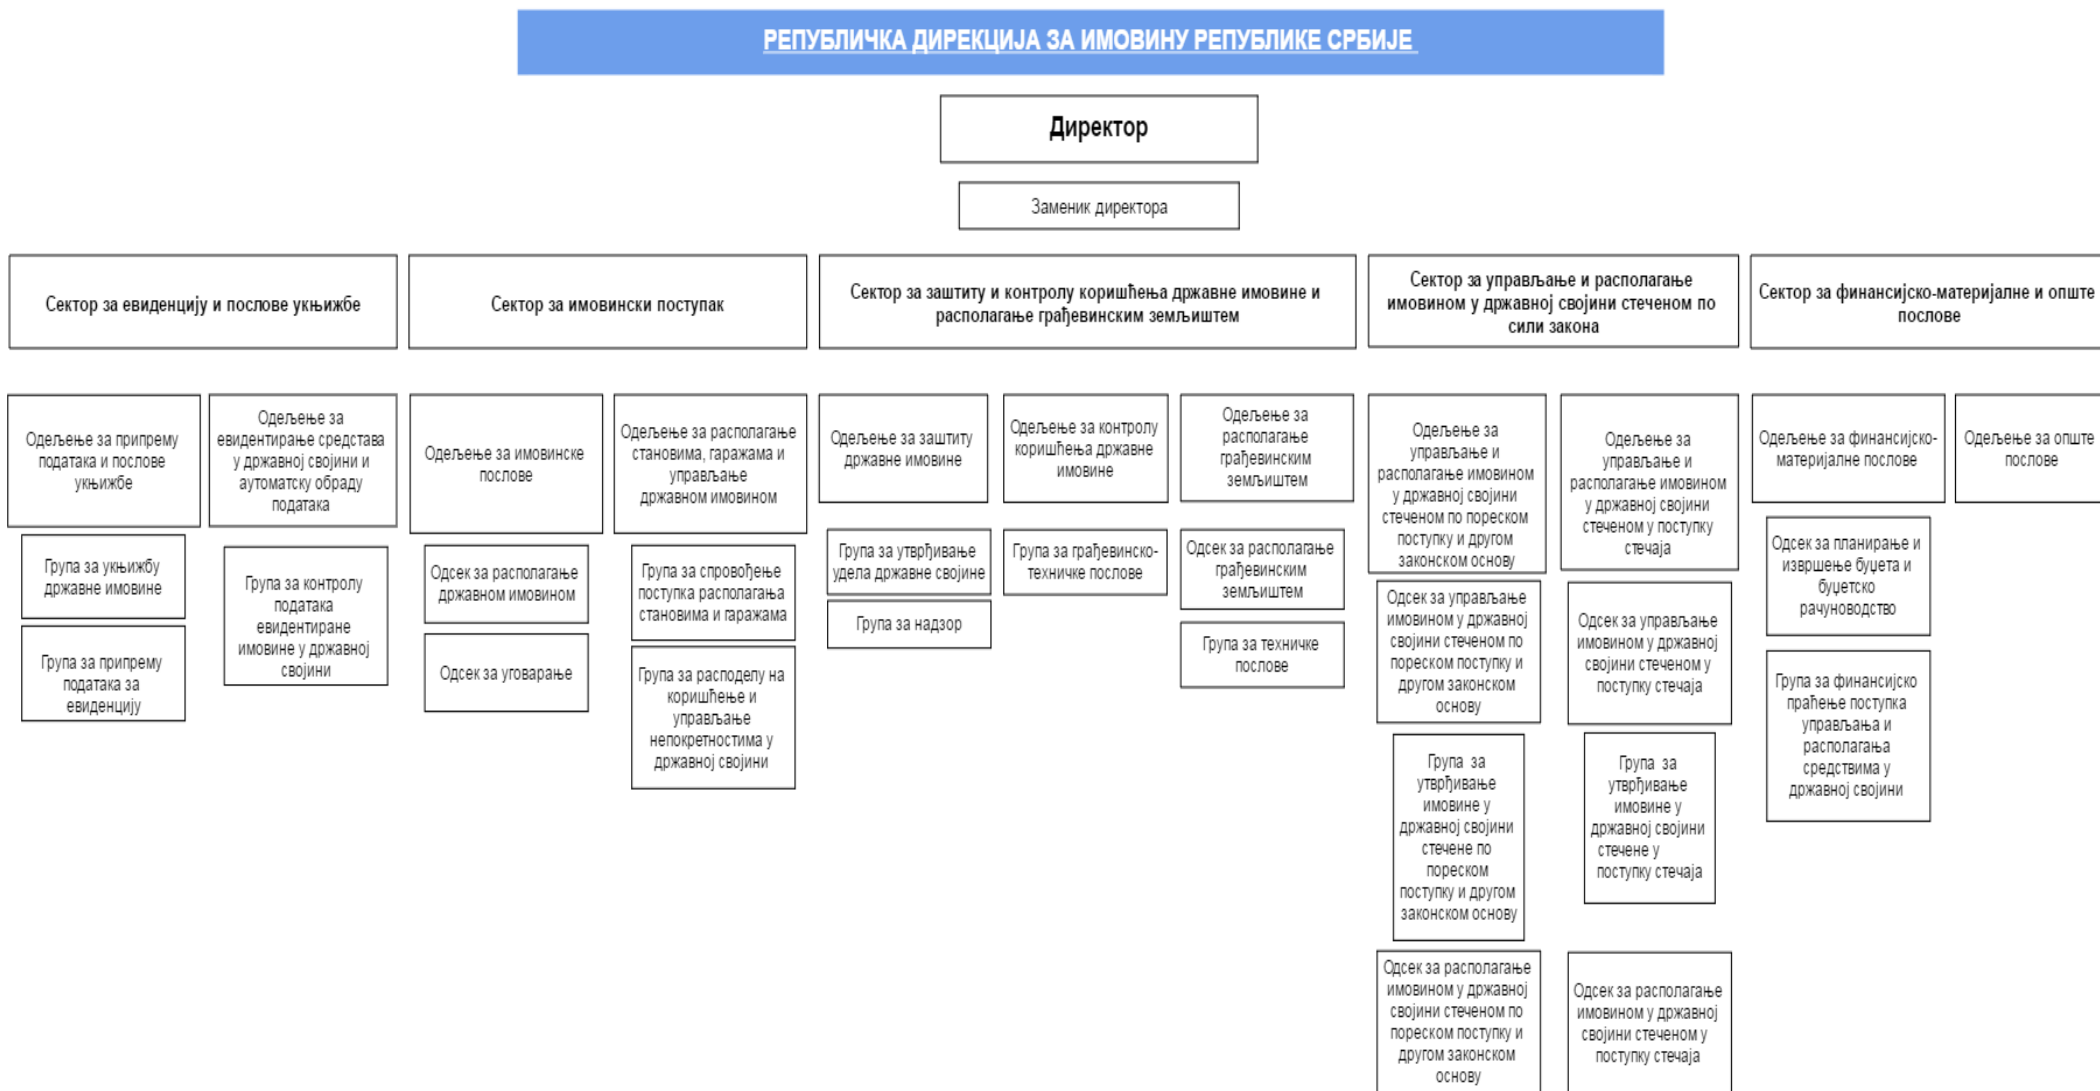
РЕПУБЛИЧКА ДИРЕКЦИЈА ЗА ИМОВИНУ РЕПУБЛИКЕ СРБИЈЕ

Директор

Заменик директора

Сектор за евиденцију и послове укњижбе

Одељење за припрему података и послове укњижбе

Група за укњижбу државне имовине

Група за припрему података за евиденцију

Одељење за евидентирање средстава у државној својини и аутоматску обраду података

Група за контролу података евидентиране имовине у државној својини

Сектор за имовински поступак

Одељење за имовинске послове

Одсек за располагање државном имовином

Одсек за уговарање

Одељење за располагање становима, гаражама и управљање државном имовином

Група за спровођење поступка располагања становима и гаражама

Група за расподелу на коришћење и управљање непокретностима у државној својини

Сектор за заштиту и контролу коришћења државне имовине и располагање грађевинским земљиштем

Одељење за заштиту државне имовине

Група за утврђивање удела државне својине

Група за надзор

Одељење за контролу коришћења државне имовине

Група за грађевинско-техничке послове

Одељење за располагање грађевинским земљиштем

Одсек за располагање грађевинским земљиштем

Група за техничке послове

Сектор за управљање и располагање имовином у државној својини стеченом по сили закона

Одељење за управљање и располагање имовином у државној својини стеченом по пореском поступку и другом законском основу

Одсек за управљање имовином у државној својини стеченом по пореском поступку и другом законском основу

Група за утврђивање имовине у државној својини стечене по пореском поступку и другом законском основу

Одсек за располагање имовином у државној својини стеченом по пореском поступку и другом законском основу

Одељење за управљање и располагање имовином у државној својини стеченом у поступку стечаја

Одсек за управљање имовином у државној својини стеченом у поступку стечаја

Група за утврђивање имовине у државној својини стечене у поступку стечаја

Одсек за располагање имовином у државној својини стеченом у поступку стечаја

Сектор за финансијско-материјалне и опште послове

Одељење за финансијско-материјалне послове

Одсек за планирање и извршење буџета и буџетско рачуноводство

Група за финансијско праћење поступка управљања и располагања средствима у државној својини

Одељење за опште послове